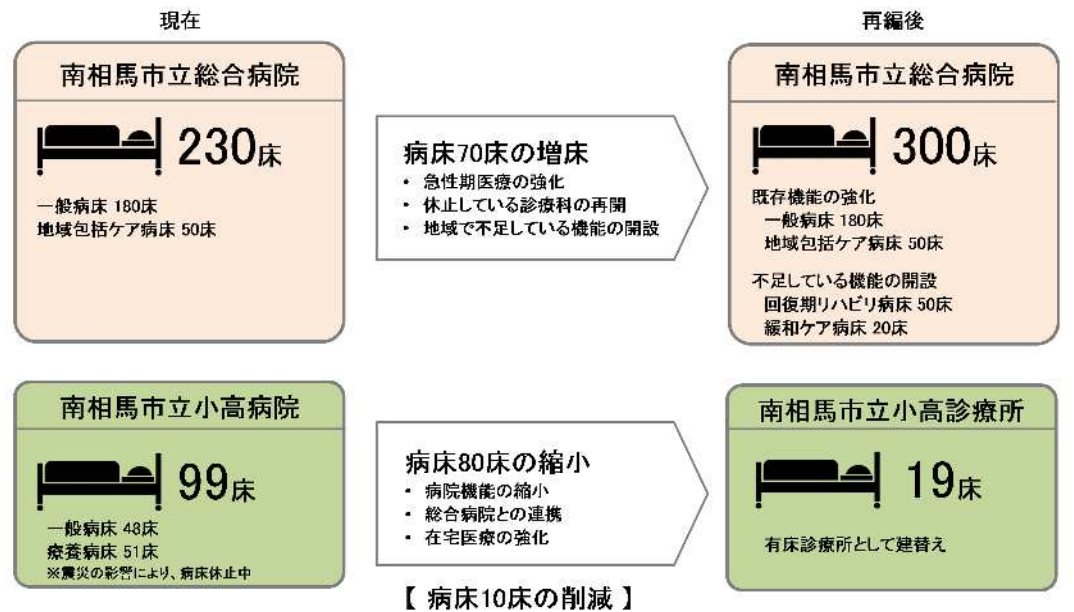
現在

南相馬市立総合病院

230床

一般病床 180床
地域包括ケア病床 50床

病床70床の増床
・ 急性期医療の強化
・ 休止している診療科の再開
・ 地域で不足している機能の開設

再編後

南相馬市立総合病院

300床

既存機能の強化
一般病床 180床
地域包括ケア病床 50床

不足している機能の開設
回復期リハビリ病床 50床
緩和ケア病床 20床

南相馬市立小高病院

99床

一般病床 48床
療養病床 51床
※震災の影響により、病床休止中

病床80床の縮小
・ 病院機能の縮小
・ 総合病院との連携
・ 在宅医療の強化

南相馬市立小高診療所

19床

有床診療所として建替え

【 病床10床の削減 】